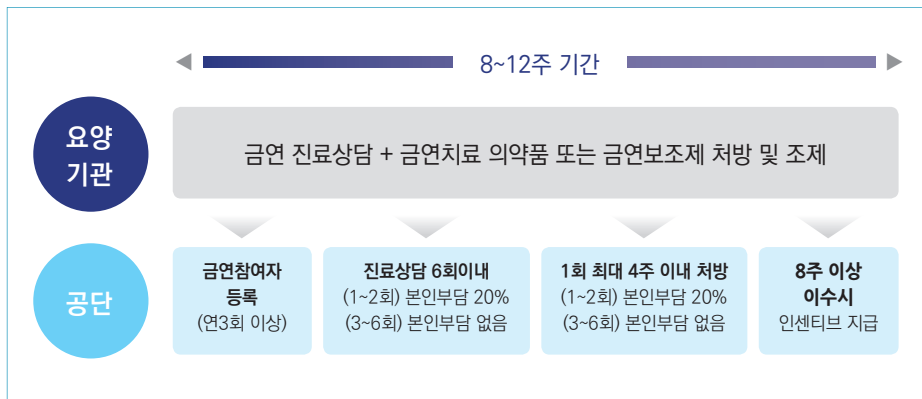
8~12주 기간

요양 기관

금연 진료상담 + 금연치료 의약품 또는 금연보조제 처방 및 조제

공단

금연참여자 등록 (연3회 이상)

진료상담 6회이내 (1~2회) 본인부담 20% (3~6회) 본인부담 없음

1회 최대 4주 이내 처방 (1~2회) 본인부담 20% (3~6회) 본인부담 없음

8주 이상 이수시 인센티브 지급